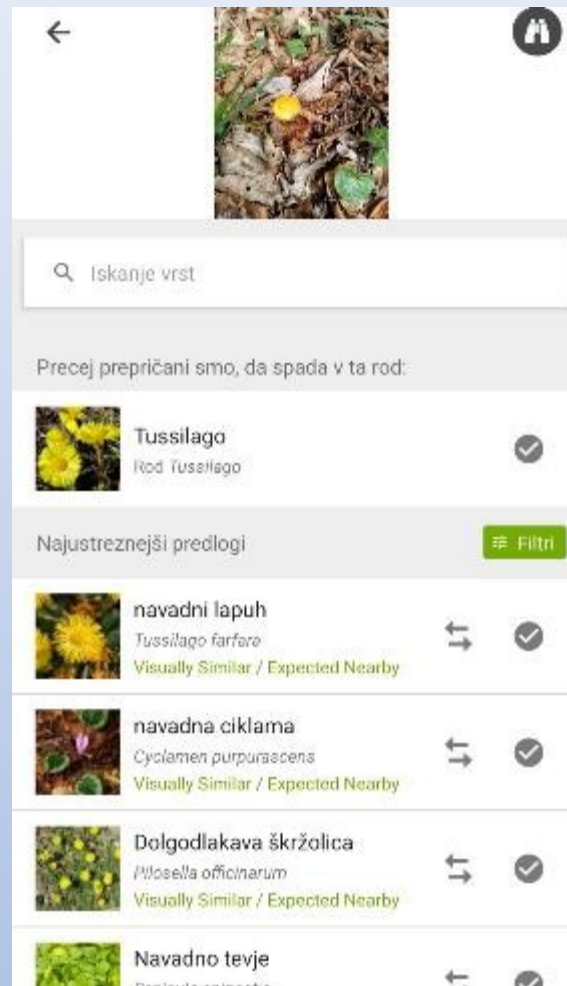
Iskanje vrst

Precej prepričani smo, da spada v ta rod:

Tussilago
Rod Tussilago

Najustreznejši predlogi

Filtri

navadni lapuh
Tussilago farfara
Visually Similar / Expected Nearby

navadna ciklama
Cyclamen purpurascens
Visually Similar / Expected Nearby

Dolgodlakava škržolica
Pilosella officinarum
Visually Similar / Expected Nearby

Navadno tevje
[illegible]